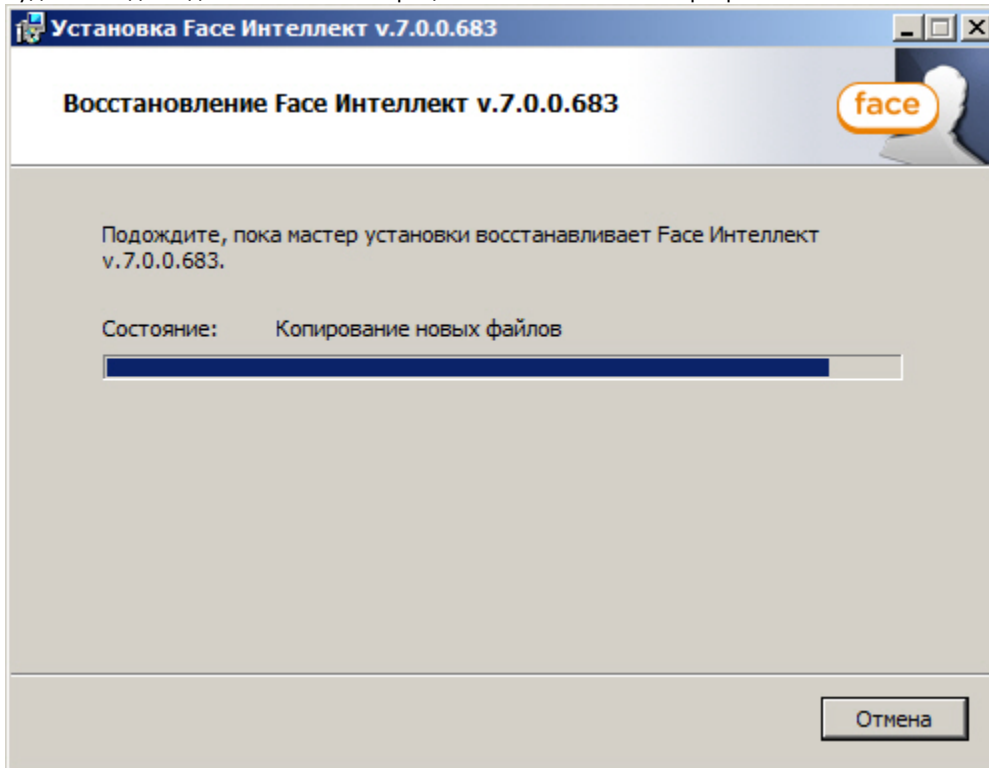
Установка Face Интеллект v.7.0.0.683

Восстановление Face Интеллект v.7.0.0.683

face

Подождите, пока мастер установки восстанавливает Face Интеллект v.7.0.0.683.

Состояние: Копирование новых файлов

Отмена